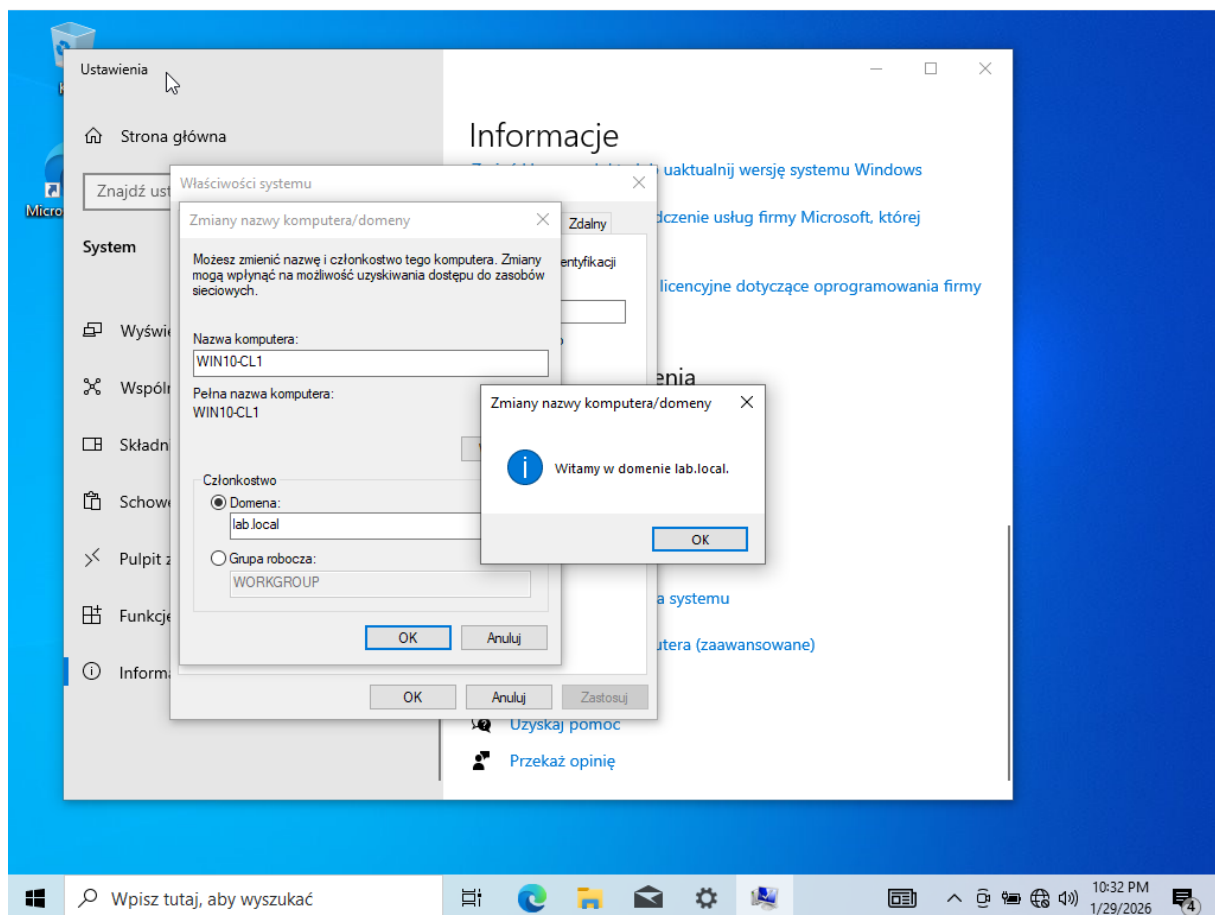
Ustawienia

Strona główna

Znajdź ust

System

Wyświe

Wspólr

Składni

Schowe

Pulpit z

Funkcje

Informa

Informacje

uaktualnij wersję systemu Windows

dczenie usług firmy Microsoft, której

licencyjne dotyczące oprogramowania firmy

enia

a systemu

utera (zaawansowane)

Uzyskaj pomoc

Przekaż opinię

Właściwości systemu

Zdalny

entyfikacji

Zmiany nazwy komputera/domeny

Możesz zmienić nazwę i członkostwo tego komputera. Zmiany mogą wpłynąć na możliwość uzyskiwania dostępu do zasobów sieciowych.

Nazwa komputera:

WIN10-CL1

Pełna nazwa komputera:

WIN10-CL1

Członkostwo

Domena:

lab.local

Grupa robocza:

WORKGROUP

OK

Anuluj

OK

Anuluj

Zastosuj

Zmiany nazwy komputera/domeny

Witamy w domenie lab.local.

OK

Wpisz tutaj, aby wyszukać

10:32 PM

1/29/2026

4